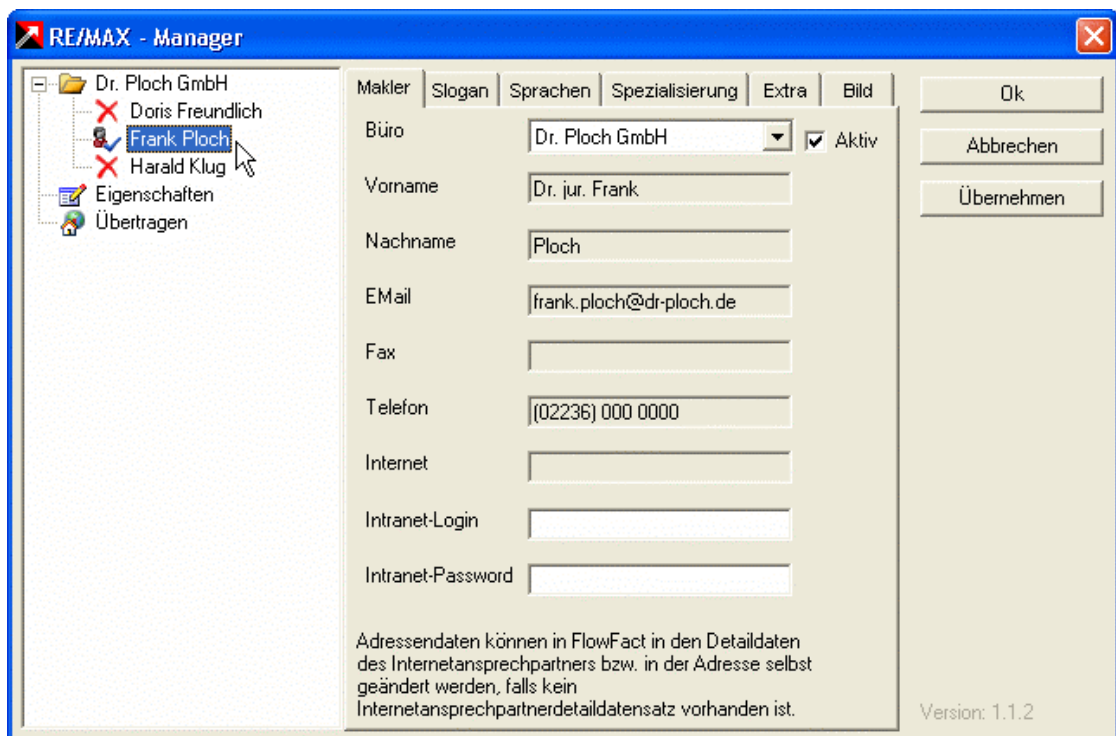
RE/MAX - Manager

Dr. Ploch GmbH
Doris Freundlich
Frank Ploch
Harald Klug
Eigenschaften
Übertragen

Makler | Slogan | Sprachen | Spezialisierung | Extra | Bild

Büro Dr. Ploch GmbH
Aktiv
Vorname Dr. jur. Frank
Nachname Ploch
EMail frank.ploch@dr-ploch.de
Fax
Telefon (02236) 000 0000
Internet
Intranet-Login
Intranet-Password

Adressendaten können in FlowFact in den Detaildaten des Internetansprechpartners bzw. in der Adresse selbst geändert werden, falls kein Internetansprechpartnerdetaildatensatz vorhanden ist.

Ok
Abbrechen
Übernehmen

Version: 1.1.2